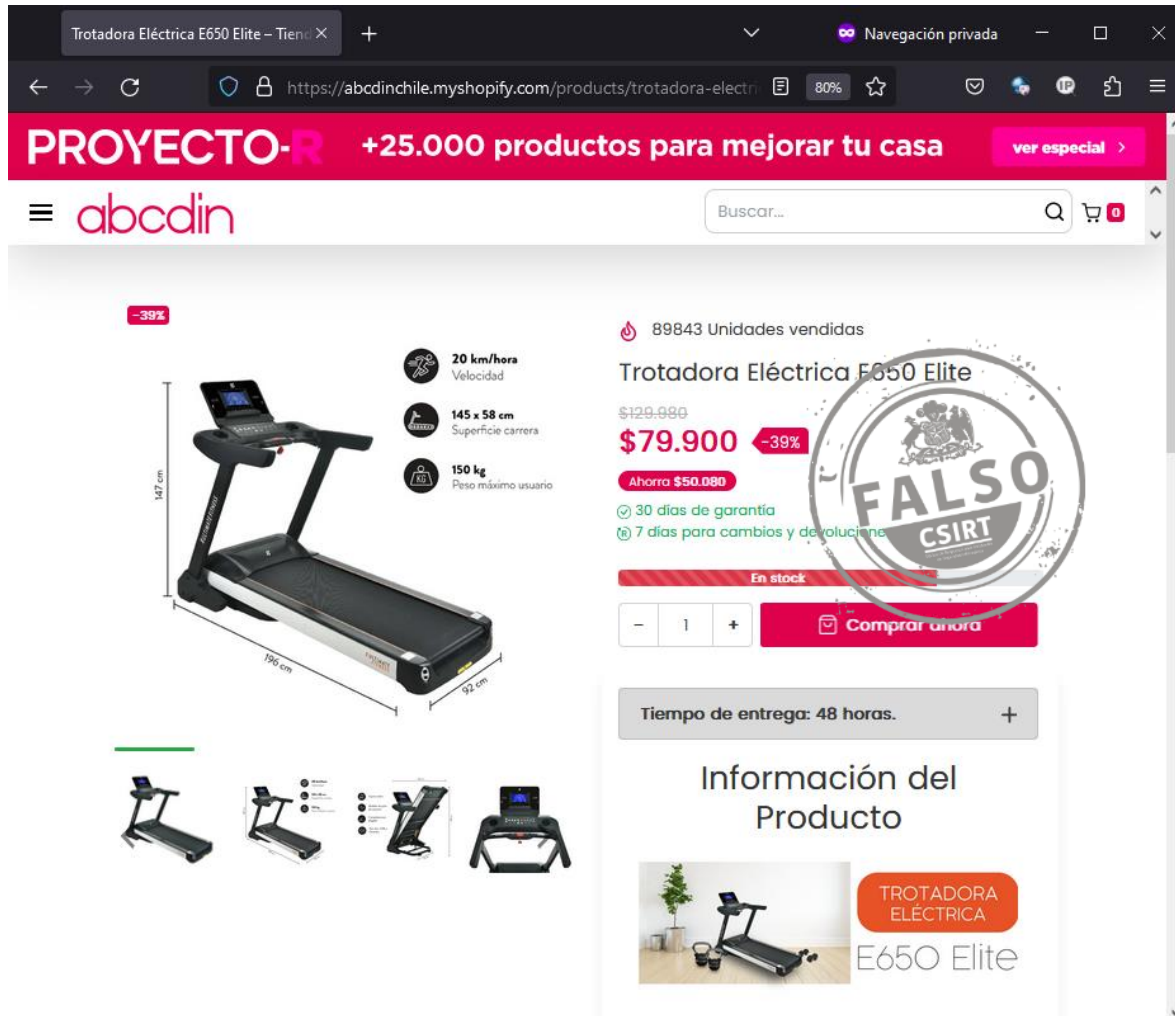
Trotadora Eléctrica E650 Elite – Tiend
Navegación privada
https://abcdinchile.myshopify.com/products/trotadora-electri
80%

PROYECTO-R +25.000 productos para mejorar tu casa ver especial

abcdin
Buscar...
0

-39%

20 km/hora
Velocidad
145 x 58 cm
Superficie carrera
150 kg
Peso máximo usuario
147 cm
196 cm
92 cm

89843 Unidades vendidas
Trotadora Eléctrica E650 Elite
$129.980
$79.900 -39%
Ahorra $50.080
30 días de garantía
7 días para cambios y devoluciones
En stock
- 1 +
Comprar ahora

FALSO
CSIRT

Tiempo de entrega: 48 horas. +

Información del Producto

TROTADORA ELÉCTRICA
E650 Elite